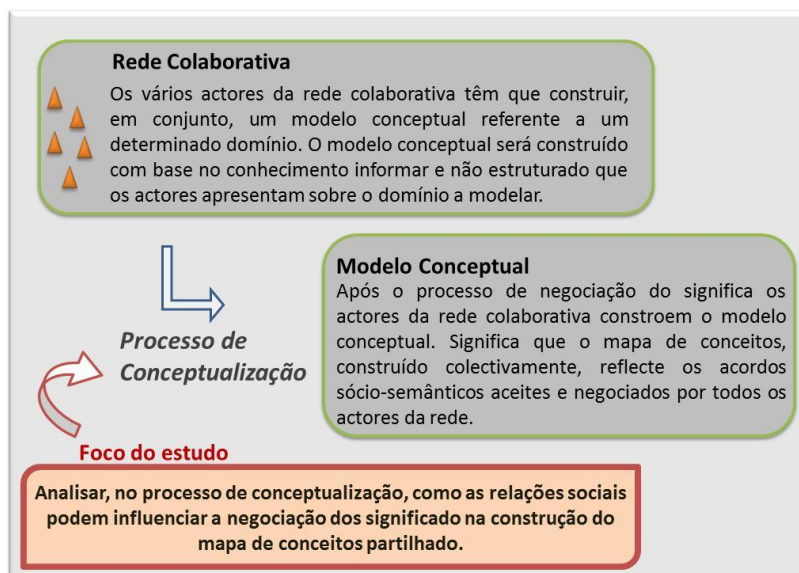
Rede Colaborativa

Os vários actores da rede colaborativa têm que construir, em conjunto, um modelo conceptual referente a um determinado domínio. O modelo conceptual será construído com base no conhecimento informar e não estruturado que os actores apresentam sobre o domínio a modelar.

Modelo Conceptual

Após o processo de negociação do significa os actores da rede colaborativa constroem o modelo conceptual. Significa que o mapa de conceitos, construído colectivamente, reflecte os acordos sócio-semânticos aceites e negociados por todos os actores da rede.

Processo de Conceptualização

Foco do estudo

Analisar, no processo de conceptualização, como as relações sociais podem influenciar a negociação dos significado na construção do mapa de conceitos partilhado.